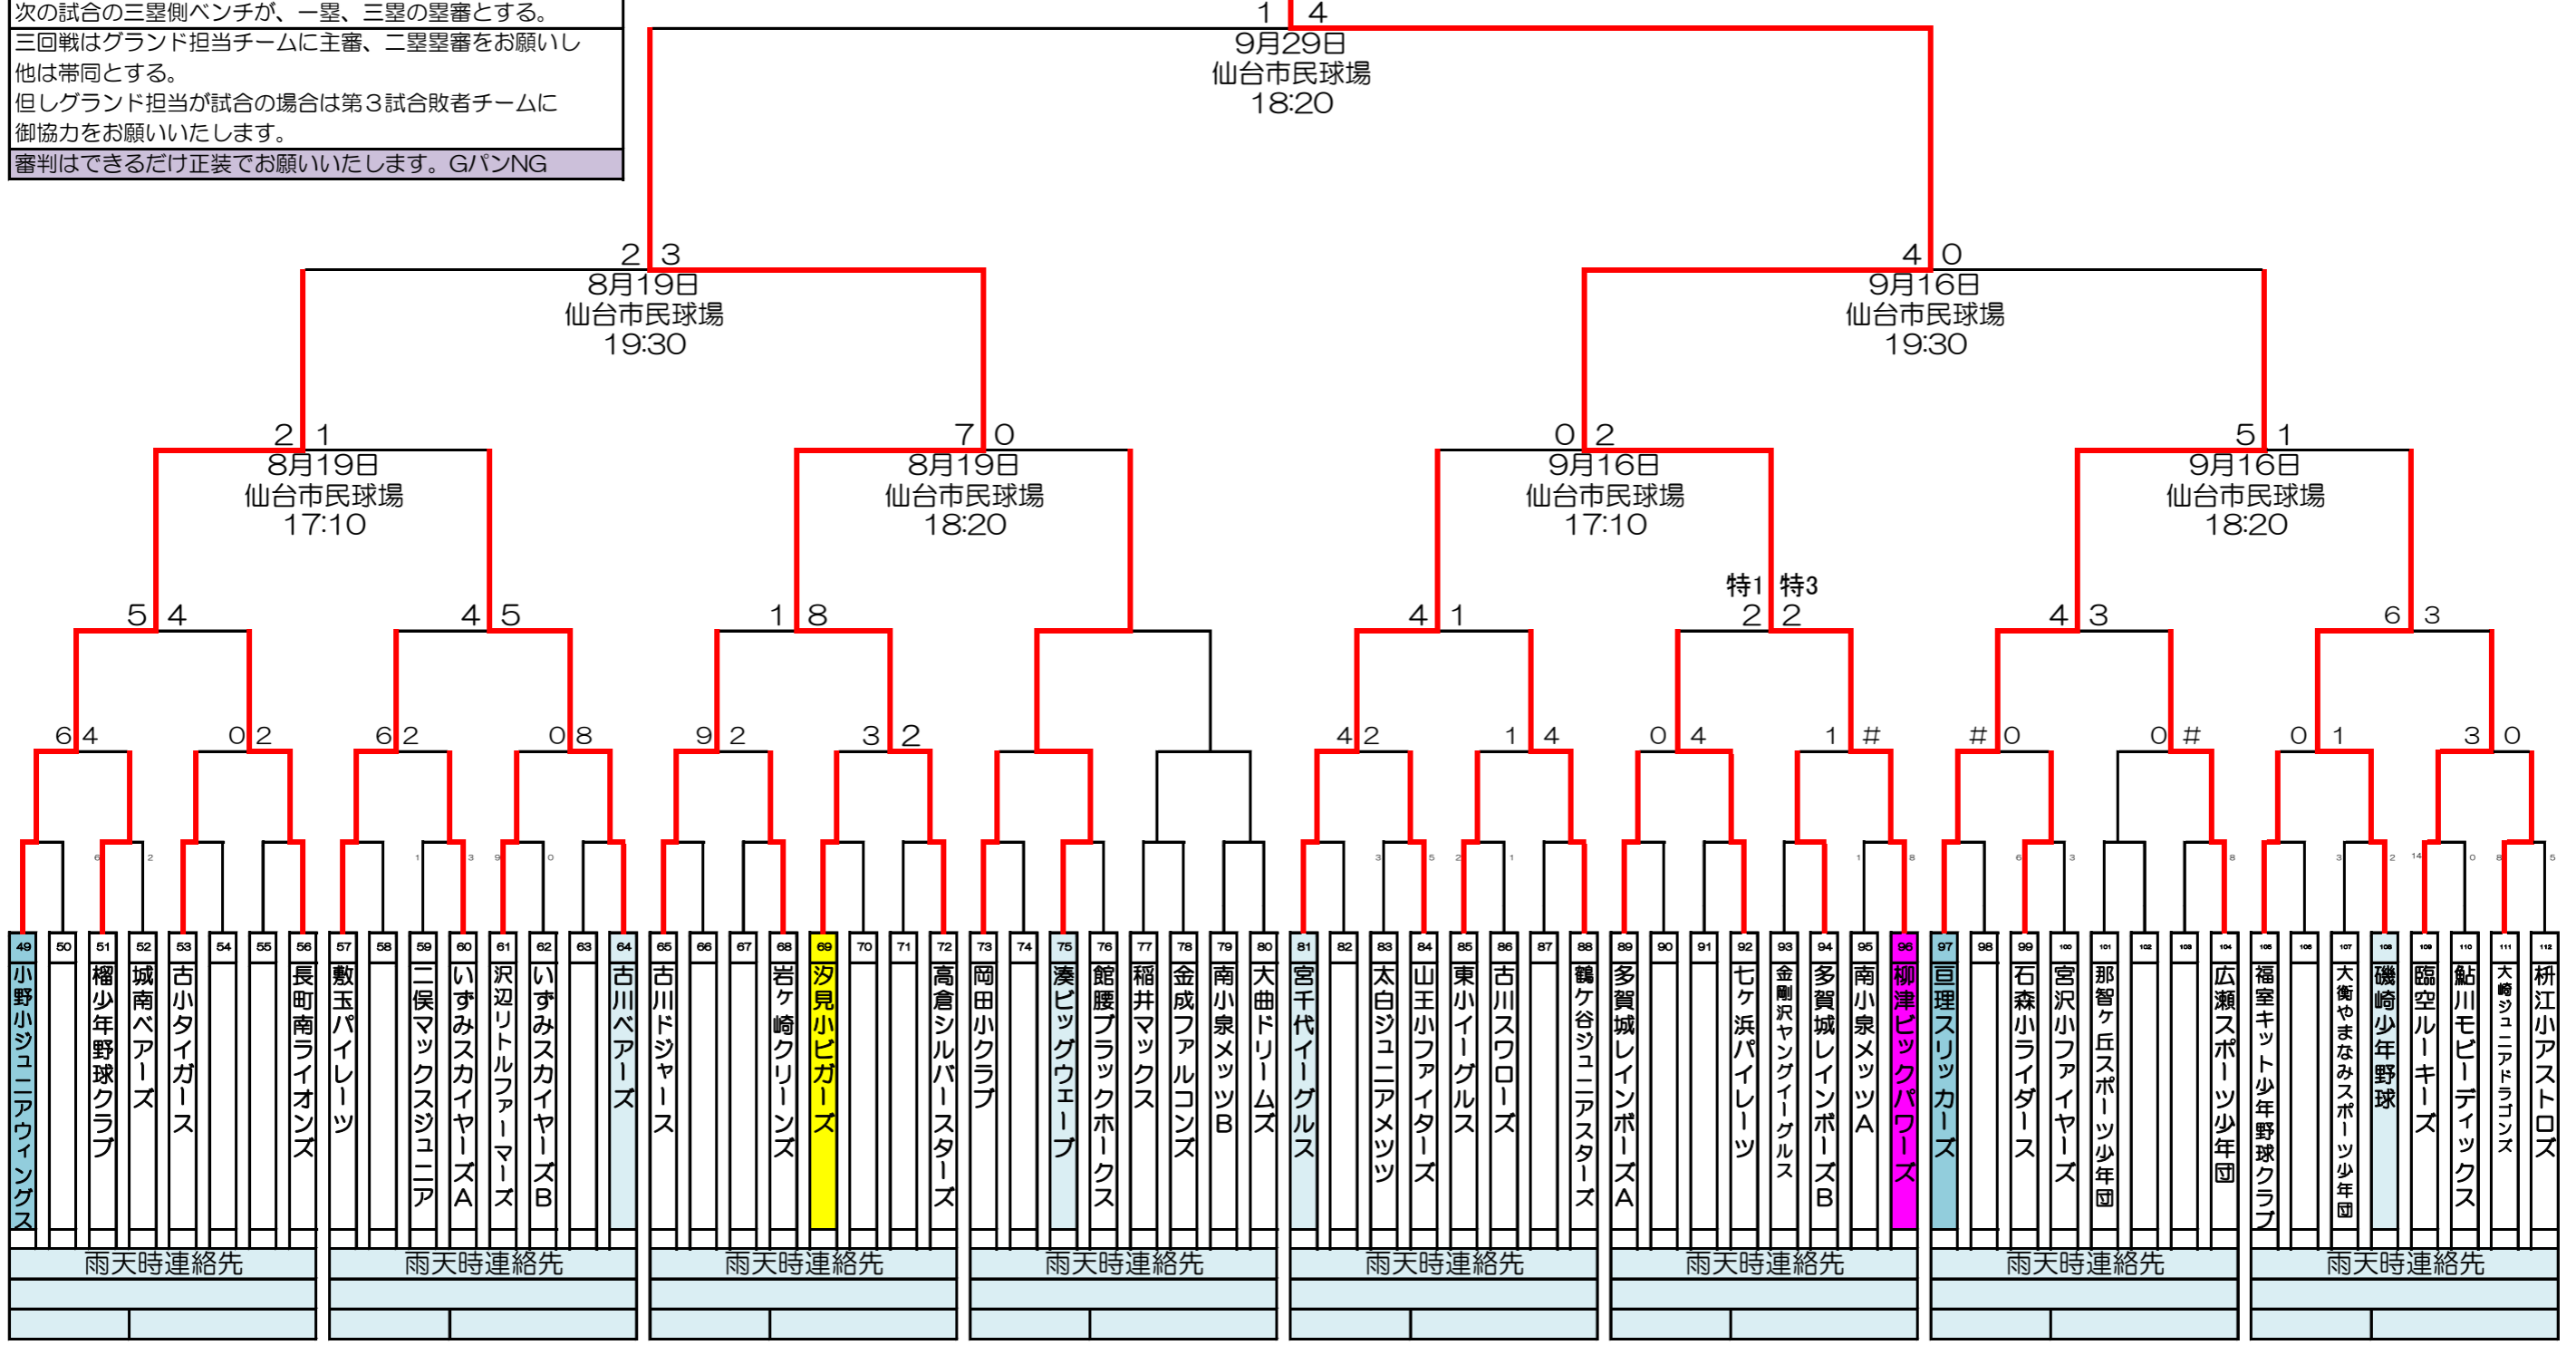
次の試合の三塁側ベンチが、一塁、三塁の塁審とする。
三回戦はグランド担当チームに主審、二塁塁審をお願いし他は帯同とする。
但しグランド担当が試合の場合は第３試合敗者チームに御協力をお願いいたします。
審判はできるだけ正装でお願いいたします。GパンNG

1 4
9月29日
仙台市民球場
18:20

2 3
8月19日
仙台市民球場
19:30

4 0
9月16日
仙台市民球場
19:30

2 1
8月19日
仙台市民球場
17:10

7 0
8月19日
仙台市民球場
18:20

0 2
9月16日
仙台市民球場
17:10

5 1
9月16日
仙台市民球場
18:20

5 4　4 5　1 8　4 1　特1 特3 2 2　4 3　6 3

6 4　0 2　6 2　0 8　9 2　3 2　4 2　1 4　0 4　1 #　# 0　0 #　0 1　3 0

49 小野小ジュニアウィングス
50
51 榴少年野球クラブ
52 城南ベアーズ
53 古小タイガース
54
55
56 長町南ライオンズ
57 敷玉パイレーツ
58
59 二保マックスジュニア
60 いずみスカイヤーズA
61 沢辺リトルファーマーズ
62 いずみスカイヤーズB
63
64 古川ベアーズ
65 古川ドジャース
66
67
68 岩ヶ崎クリーンズ
69 汐見小ビガーズ
70
71
72 高倉シルバースターズ
73 岡田小クラブ
74
75 湊ビッグウェーブ
76 館腰ブラックホークス
77 稲井マックス
78 金成ファルコンズ
79 南小泉メッツB
80 大曲ドリームズ
81 宮千代イーグルス
82
83 太白ジュニアメッツ
84 山王小ファイターズ
85 東小イーグルス
86 古川スワローズ
87
88 鶴ケ谷ジュニアスターズ
89 多賀城レインボーズA
90
91
92 七ヶ浜パイレーツ
93 金剛沢ヤングイーグルス
94 多賀城レインボーズB
95 南小泉メッツA
96 柳津ビックパワーズ
97 亘理スリッカーズ
98
99 石森小ライダース
100 宮沢小ファイヤーズ
101 那智ヶ丘スポーツ少年団
102
103
104 広瀬スポーツ少年団
105 福室キット少年野球クラブ
106
107 大衡やまなみスポーツ少年団
108 磯崎少年野球
109 臨空ルーキーズ
110 鮎川モビーディックス
111 大崎ジュニアドラゴンズ
112 枡江小アストロズ

雨天時連絡先
雨天時連絡先
雨天時連絡先
雨天時連絡先
雨天時連絡先
雨天時連絡先
雨天時連絡先
雨天時連絡先